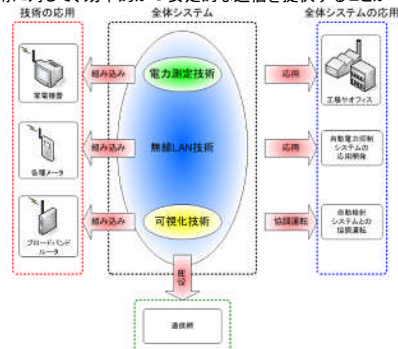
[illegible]の安定的な通信を提供する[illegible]

技術の応用

全体システム

全体システムの応用

家電機器

組み込み

電力測定技術

応用

工場やオフィス

各種メータ

組み込み

無線LAN技術

応用

自動電力制御システムの応用開発

ブロードバンドルータ

組み込み

可視化技術

協調運転

自動検針システムとの協調運転

提供

通信網